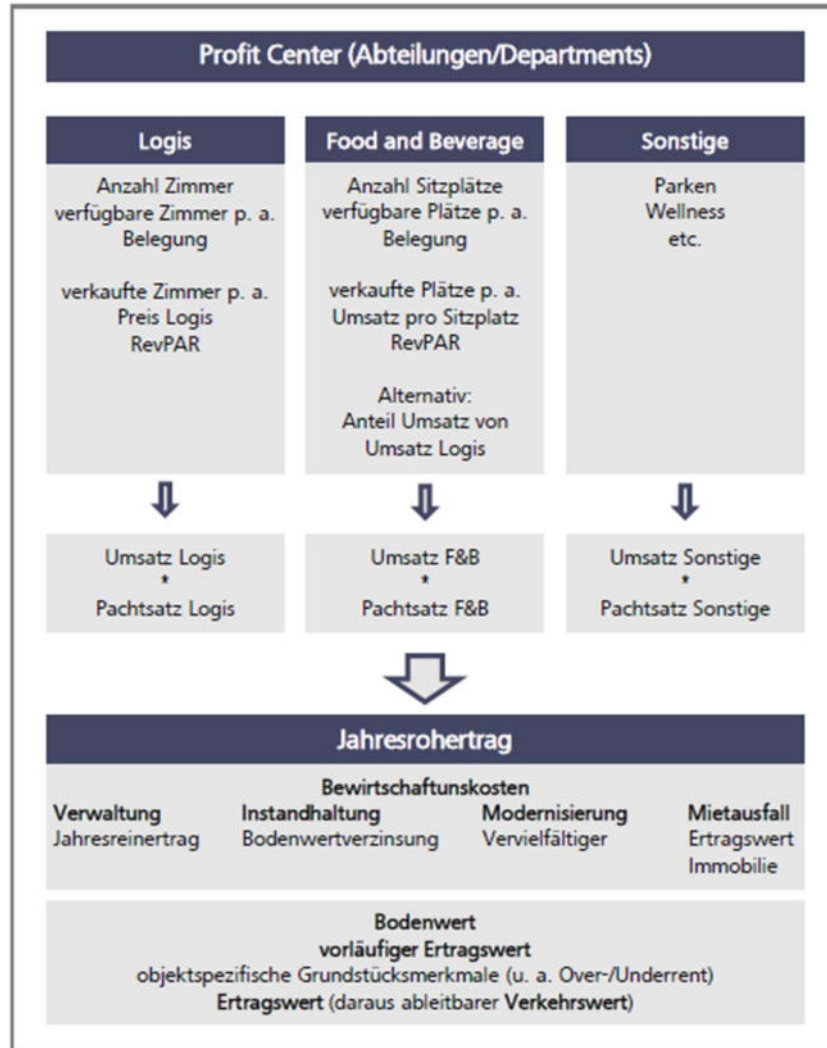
Profit Center (Abteilungen/Departments)

Logis

Anzahl Zimmer
verfügbare Zimmer p. a.
Belegung

verkaufte Zimmer p. a.
Preis Logis
RevPAR

Food and Beverage

Anzahl Sitzplätze
verfügbare Plätze p. a.
Belegung

verkaufte Plätze p. a.
Umsatz pro Sitzplatz
RevPAR

Alternativ:
Anteil Umsatz von
Umsatz Logis

Sonstige

Parken
Wellness
etc.

Umsatz Logis
*
Pachtsatz Logis

Umsatz F&B
*
Pachtsatz F&B

Umsatz Sonstige
*
Pachtsatz Sonstige

Jahresrohertrag

Bewirtschaftunskosten

Verwaltung
Jahresreinertrag

Instandhaltung
Bodenwertverzinsung

Modernisierung
Vervielfältiger

Mietausfall
Ertragswert
Immobilie

Bodenwert
vorläufiger Ertragswert
objektspezifische Grundstücksmerkmale (u. a. Over-/Underrent)
Ertragswert (daraus ableitbarer Verkehrswert)